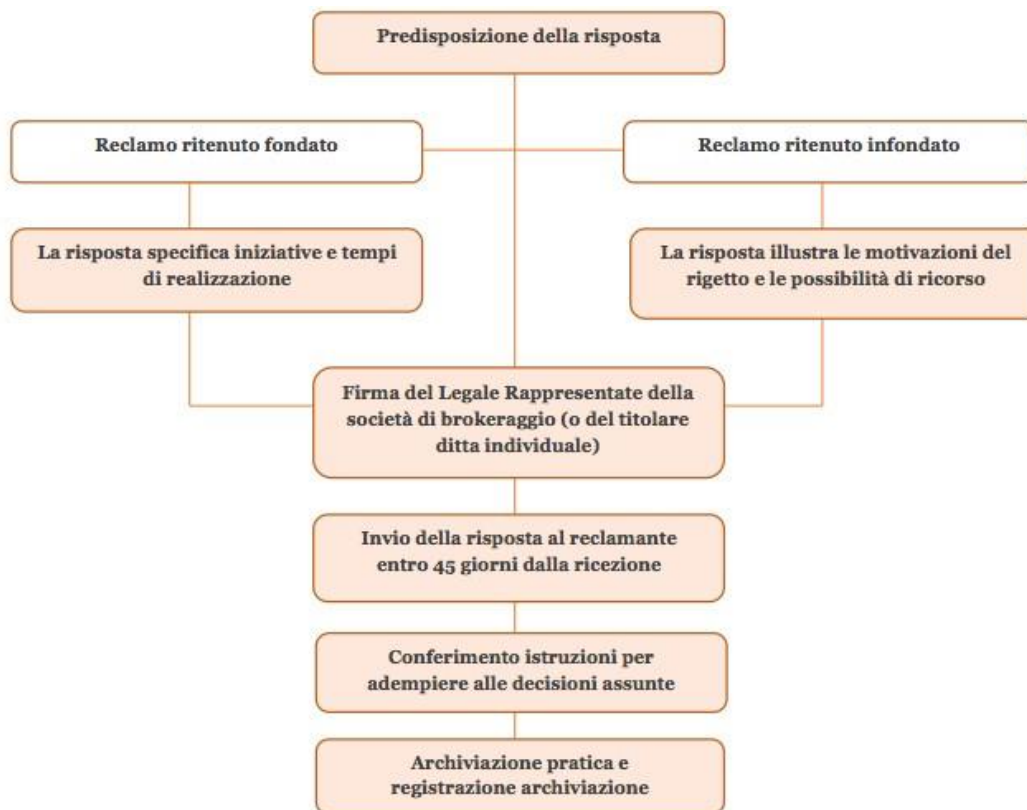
Predisposizione della risposta

Reclamo ritenuto fondato

Reclamo ritenuto infondato

La risposta specifica iniziative e tempi di realizzazione

La risposta illustra le motivazioni del rigetto e le possibilità di ricorso

Firma del Legale Rappresentate della società di brokeraggio (o del titolare ditta individuale)

Invio della risposta al reclamante entro 45 giorni dalla ricezione

Conferimento istruzioni per adempiere alle decisioni assunte

Archiviazione pratica e registrazione archiviazione